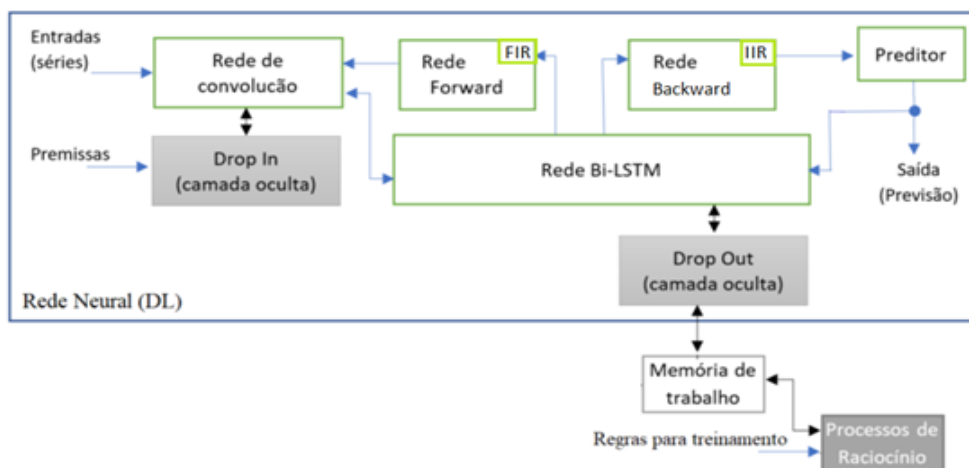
Entradas (séries)

Rede de convolução

Rede Forward

FIR

Rede Backward

IIR

Preditor

Premissas

Drop In (camada oculta)

Rede Bi-LSTM

Saída (Previsão)

Drop Out (camada oculta)

Rede Neural (DL)

Memória de trabalho

Regras para treinamento

Processos de Raciocínio